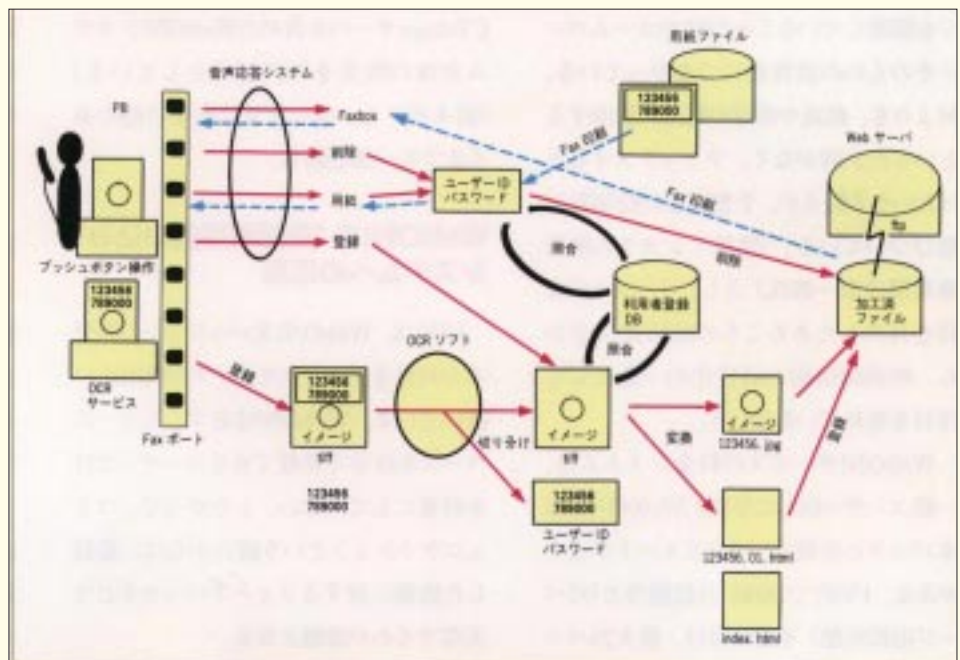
音声応答システム

PB

プッシュボタン操作

123456
789000

OCR
サービス

Fax ポート

Faxbox

削除

再印

登録

ユーザー ID
パスワード

照合

原稿ファイル

123456
789000

Fax 印刷

Fax 印刷

Web サーバ

ftp

加工済
ファイル

削除

利用者登録
DB

照合

登録

123456
789000
イメージ
tiff

123456
789000

OCR ソフト

切り分け

イメージ
tiff

123456
789000
ユーザー ID
パスワード

イメージ
123456. jpg

変換

123456. 01. html

index. html

登録